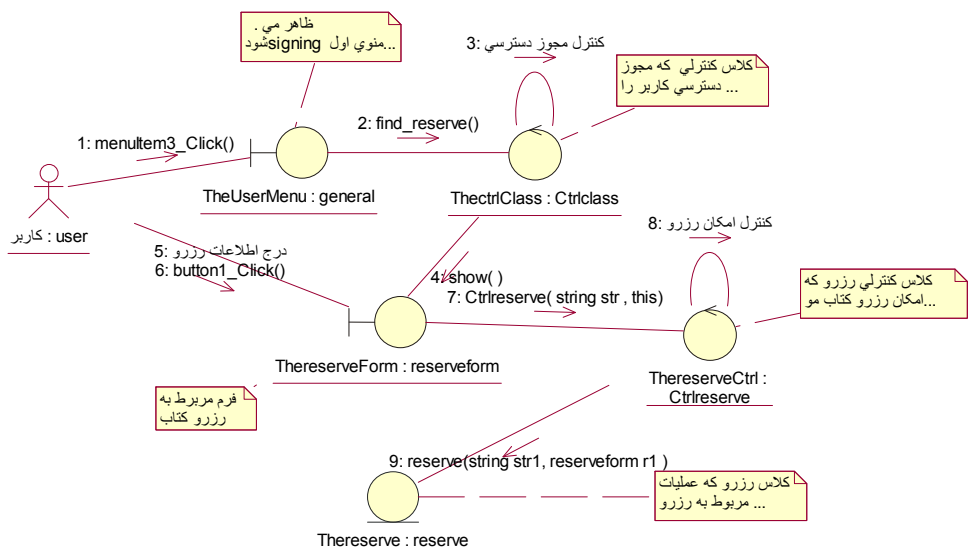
ظاهر مي .
منوي اول signingشود...

3: كنترل مجوز دسترسي

كلاس كنترلي كه مجوز
دسترسي كاربر را ...

1: menuItem3_Click()

2: find_reserve()

TheUserMenu : general

ThectrlClass : Ctrlclass

كاربر : user

8: كنترل امكان رزرو

5: درج اطلاعات رزرو
6: button1_Click()

4: show( )
7: Ctrlreserve( string str , this)

كلاس كنترلي رزرو كه
امكان رزرو كتاب مو...

ThereserveForm : reserveform

ThereserveCtrl : Ctrlreserve

فرم مربرط به
رزرو كتاب

9: reserve(string str1, reserveform r1 )

كلاس رزرو كه عمليات
مربوط به رزرو ...

Thereserve : reserve